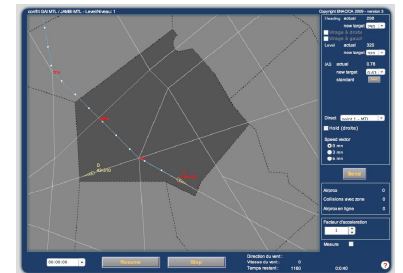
conflit DAN MTL / JAMB MTL - LevelNiveau 1

Copyright ENAC/CA 2009 - version 3

Heading actual 258
new target
Virage à droite
Virage à gauche
Level actual 320
new target
IAS actual 0.78
new target
standard
Direct
Hold (droite)
Speed vector
3 mn
6 mn
9 mn
Send
Alarms 0
Collisions avec zone 0
Alarms en ligne 0
Facteur d'accélération
1
Mesure

00:00:00
Resume
Stop
Direction du vent :
Vitesse du vent : 0
Temps restant : 1180 03:40
?